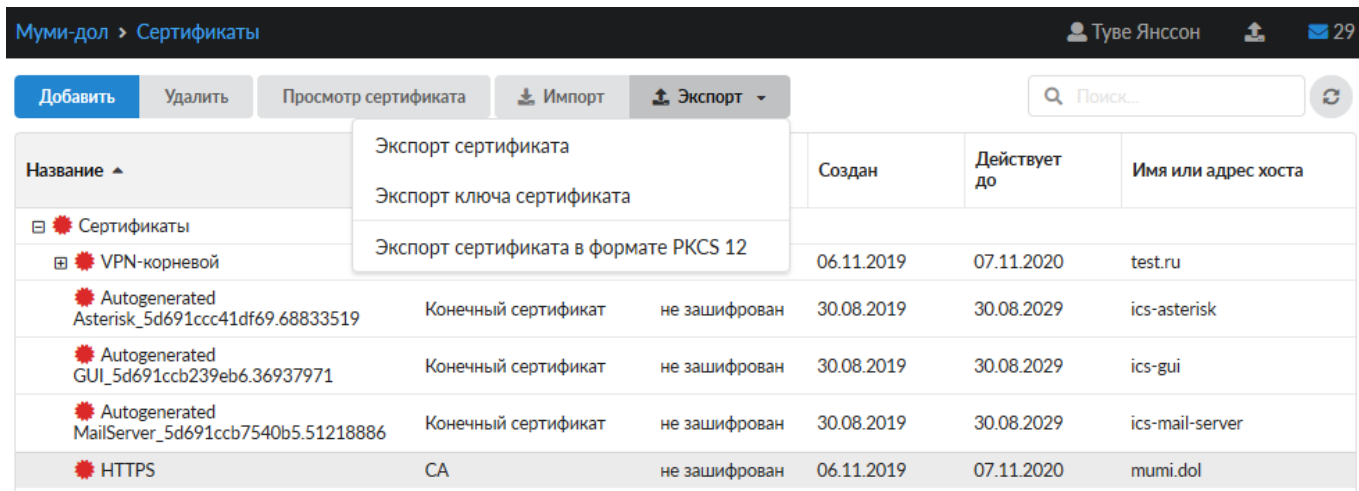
Муми-дол > Сертификаты

Туве Янссон 29

Добавить Удалить Просмотр сертификата Импорт Экспорт

Поиск...

Экспорт сертификата
Экспорт ключа сертификата
Экспорт сертификата в формате PKCS 12

| Название ▲ | | | Создан | Действует до | Имя или адрес хоста |
|---|---|---|---|---|---|
| ⊟ Сертификаты | | | | | |
| ⊞ VPN-корневой | | | 06.11.2019 | 07.11.2020 | test.ru |
| Autogenerated Asterisk_5d691ccc41df69.68833519 | Конечный сертификат | не зашифрован | 30.08.2019 | 30.08.2029 | ics-asterisk |
| Autogenerated GUI_5d691ccb239eb6.36937971 | Конечный сертификат | не зашифрован | 30.08.2019 | 30.08.2029 | ics-gui |
| Autogenerated MailServer_5d691ccb7540b5.51218886 | Конечный сертификат | не зашифрован | 30.08.2019 | 30.08.2029 | ics-mail-server |
| HTTPS | CA | не зашифрован | 06.11.2019 | 07.11.2020 | mumi.dol |